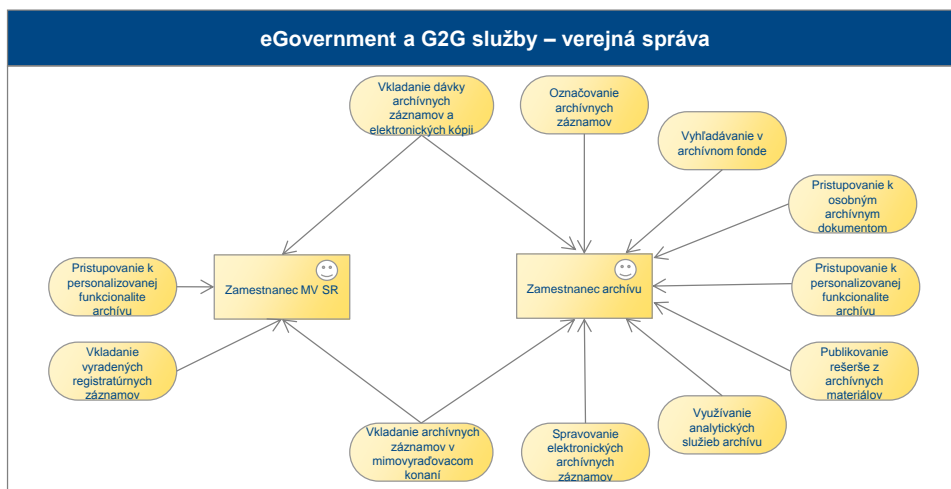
eGovernment a G2G služby – verejná správa

Vkladanie dávky archívnych záznamov a elektronických kópií

Označovanie archívnych záznamov

Vyhľadávanie v archívnom fonde

Pristupovanie k osobným archívnym dokumentom

Pristupovanie k personalizovanej funkcionalite archívu

Zamestnanec MV SR

Zamestnanec archívu

Pristupovanie k personalizovanej funkcionalite archívu

Vkladanie vyradených registratúrnych záznamov

Publikovanie rešerše z archívnych materiálov

Využívanie analytických služieb archívu

Vkladanie archívnych záznamov v mimovyraďovacom konaní

Spravovanie elektronických archívnych záznamov